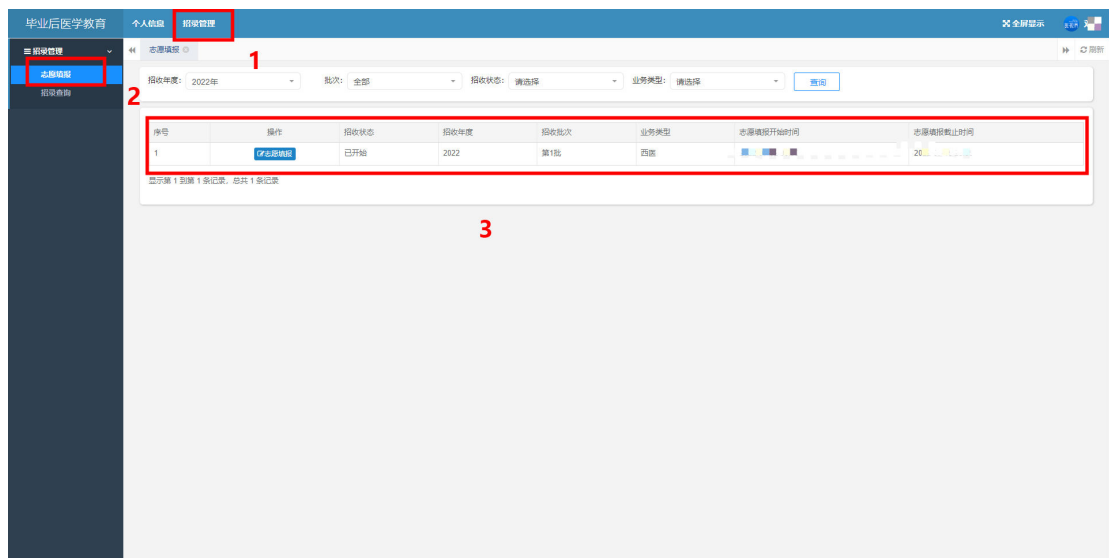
毕业后医学教育 个人信息 招录管理 全屏显示

1

≡招录管理

志愿填报

招录查询

2

志愿填报

刷新

招收年度: 2022年 批次: 全部 招收状态: 请选择 业务类型: 请选择 查询

| 序号 | 操作 | 招收状态 | 招收年度 | 招收批次 | 业务类型 | 志愿填报开始时间 | 志愿填报截止时间 |
|---|---|---|---|---|---|---|---|
| 1 | 志愿填报 | 已开始 | 2022 | 第1批 | 西医 | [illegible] | 20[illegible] |

显示第 1 到第 1 条记录，总共 1 条记录

3